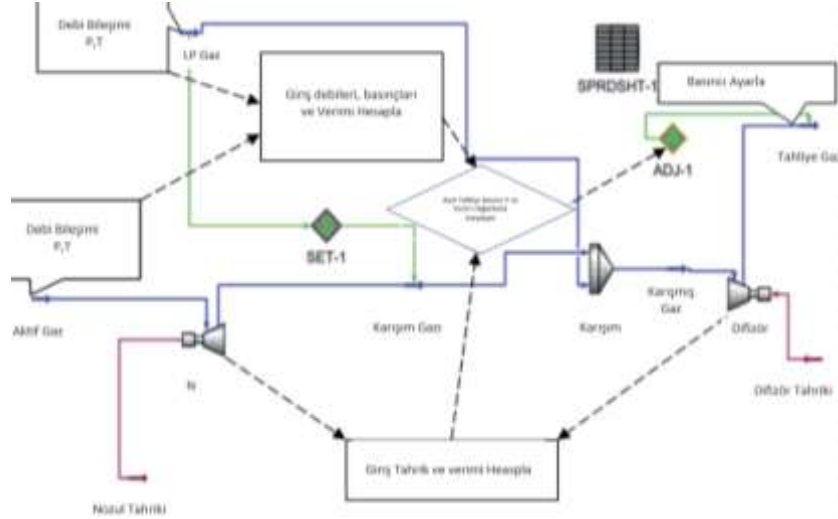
Debi Bileşimi P,T

LP Gaz

Giriş debileri, basınçları ve Verimi Hesapla

SPRDSHT-1

Basıncı Ayarla

Tahliye Gaz

ADJ-1

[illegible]

Debi Bileşimi P,T

SET-1

Aktif Gaz

Karışım Gazı

Karışım

Karışmış Gaz

Difüzör

N

Difüzör Tahriki

Giriş Tahrik ve verimi Hesapla

Nozul Tahriki